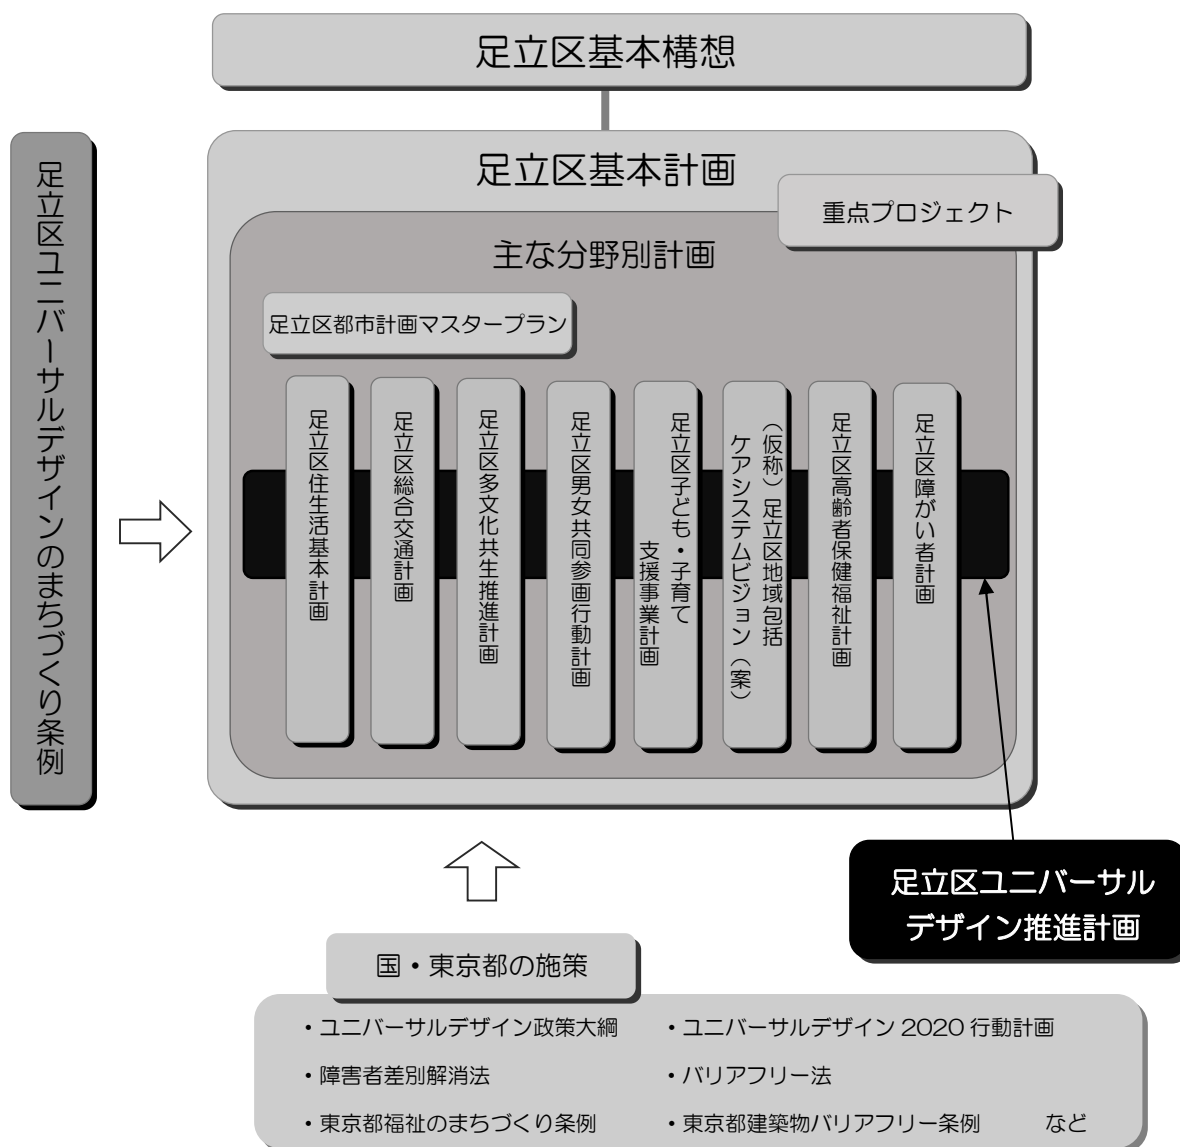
足立区基本構想

足立区ユニバーサルデザインのまちづくり条例

足立区基本計画

重点プロジェクト

主な分野別計画

足立区都市計画マスタープラン

足立区住生活基本計画

足立区総合交通計画

足立区多文化共生推進計画

足立区男女共同参画行動計画

足立区子ども・子育て支援事業計画

（仮称）足立区地域包括ケアシステムビジョン（案）

足立区高齢者保健福祉計画

足立区障がい者計画

足立区ユニバーサルデザイン推進計画

国・東京都の施策

・ユニバーサルデザイン政策大綱
・ユニバーサルデザイン 2020 行動計画
・障害者差別解消法
・バリアフリー法
・東京都福祉のまちづくり条例
・東京都建築物バリアフリー条例　など